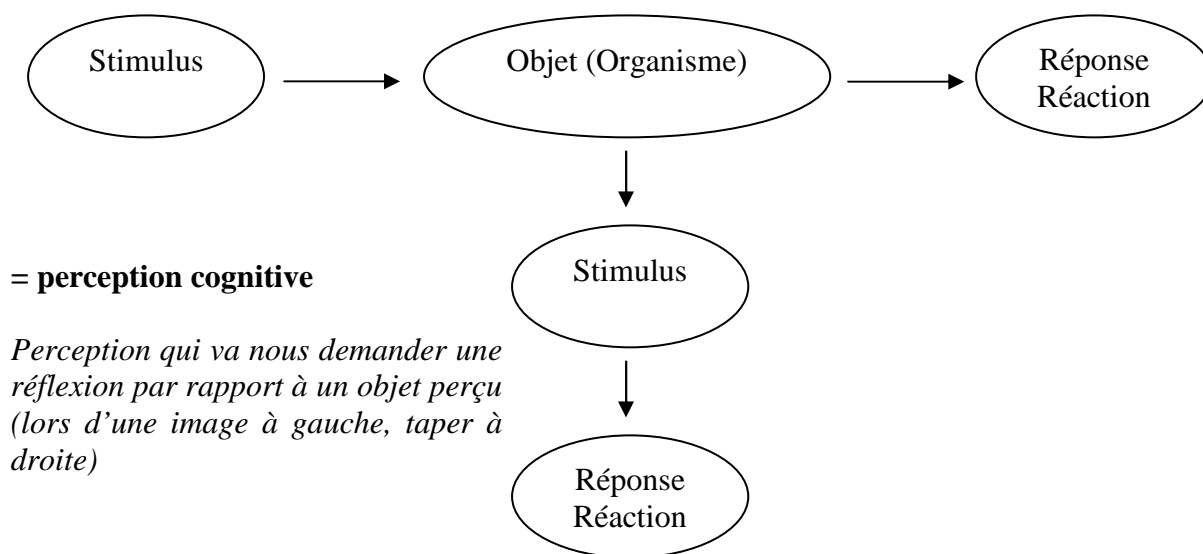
Stimulus

Objet (Organisme)

Réponse Réaction

Stimulus

Réponse Réaction

= perception cognitive

*Perception qui va nous demander une réflexion par rapport à un objet perçu (lors d'une image à gauche, taper à droite)*